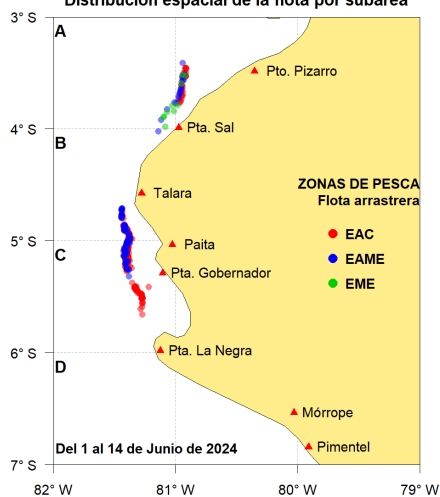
Distribución espacial de la flota por subárea

3° S
4° S
5° S
6° S
7° S

A
B
C
D

Pto. Pizarro
Pta. Sal
Talara
Paita
Pta. Gobernador
Pta. La Negra
Mórrope
Pimentel

ZONAS DE PESCA
Flota arrastrera
EAC
EAME
EME

Del 1 al 14 de Junio de 2024

82° W
81° W
80° W
79° W